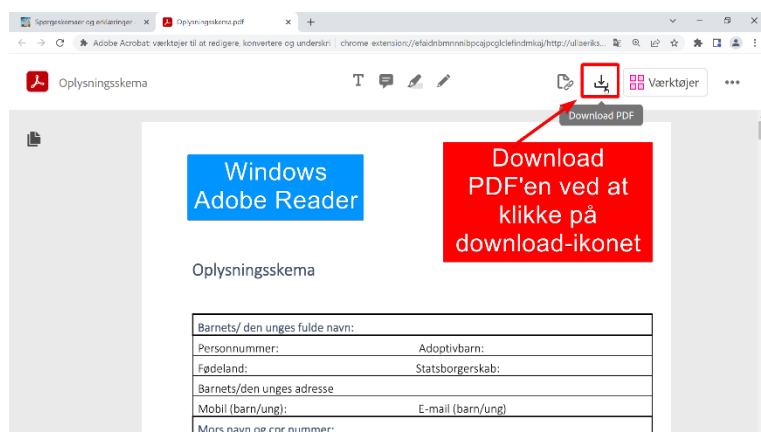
Spørgeskemaer og erklæringer ×
Oplysningsskema.pdf ×
+

Adobe Acrobat: værktøjer til at redigere, konvertere og underskri | chrome-extension://efaidnbmnnnibpcajpcglclefindmkaj/http://ulaeriks...

Oplysningsskema

Værktøjer

Download PDF

Windows Adobe Reader

Download PDF'en ved at klikke på download-ikonet

Oplysningsskema

| Barnets/ den unges fulde navn: | |
|---|---|
| Personnummer: | Adoptivbarn: |
| Fødeland: | Statsborgerskab: |
| Barnets/den unges adresse | |
| Mobil (barn/ung): | E-mail (barn/ung) |
| Mors navn og cpr nummer: | |